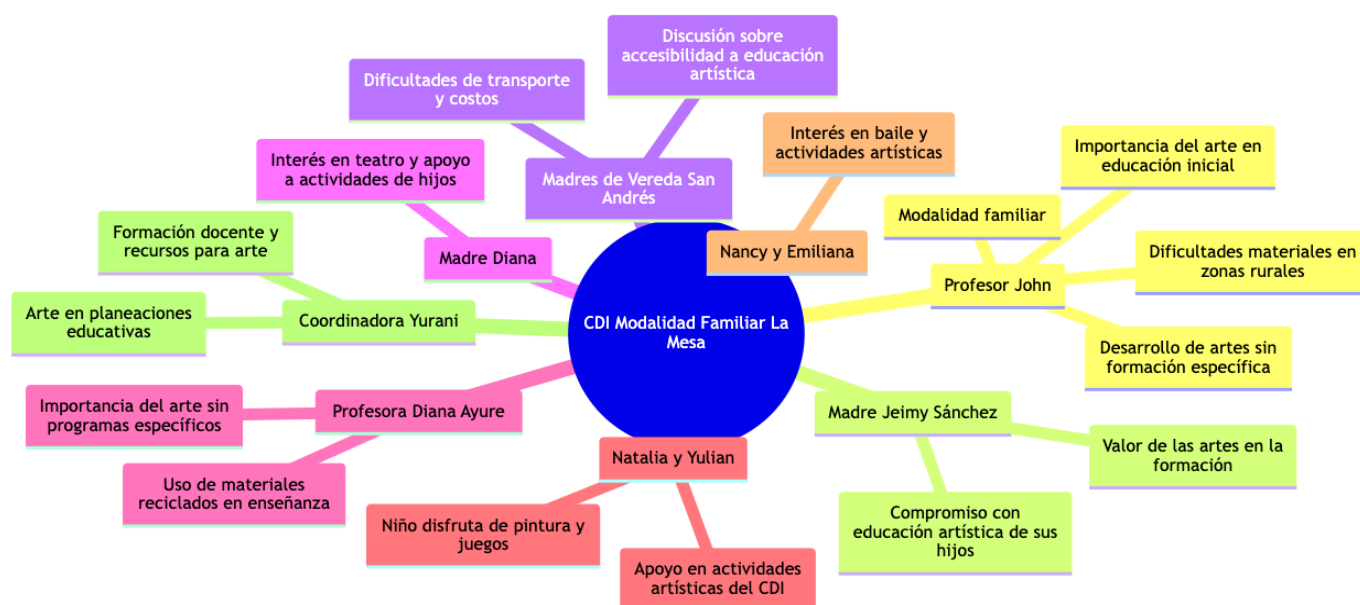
CDI Modalidad Familiar La Mesa

Madres de Vereda San Andrés

Dificultades de transporte y costos

Discusión sobre accesibilidad a educación artística

Nancy y Emiliana

Interés en baile y actividades artísticas

Profesor John

Importancia del arte en educación inicial

Modalidad familiar

Dificultades materiales en zonas rurales

Desarrollo de artes sin formación específica

Madre Jeimy Sánchez

Valor de las artes en la formación

Compromiso con educación artística de sus hijos

Natalia y Yulian

Niño disfruta de pintura y juegos

Apoyo en actividades artísticas del CDI

Profesora Diana Ayure

Importancia del arte sin programas específicos

Uso de materiales reciclados en enseñanza

Coordinadora Yurani

Formación docente y recursos para arte

Arte en planeaciones educativas

Madre Diana

Interés en teatro y apoyo a actividades de hijos